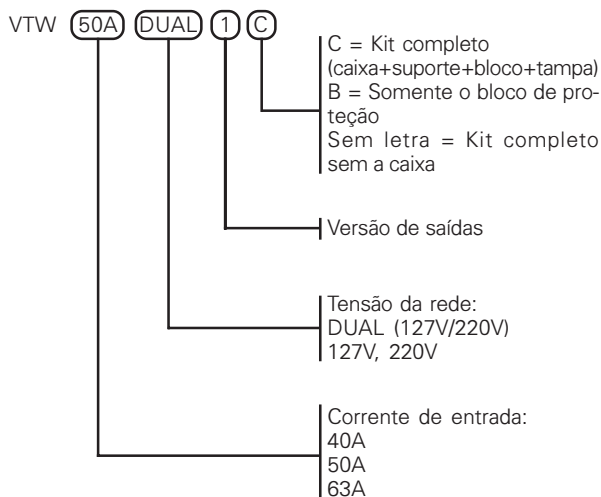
VTW (50A) (DUAL) (1) (C)

C = Kit completo (caixa+suporte+bloco+tampa)
B = Somente o bloco de proteção
Sem letra = Kit completo sem a caixa

Versão de saídas

Tensão da rede:
DUAL (127V/220V)
127V, 220V

Corrente de entrada:
40A
50A
63A